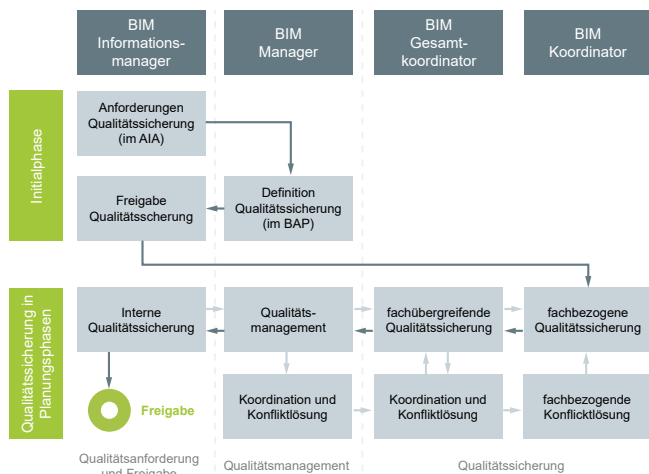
BIM Informationsmanager

BIM Manager

BIM Gesamtkoordinator

BIM Koordinator

Initialphase

Anforderungen Qualitätssicherung (im AIA)

Freigabe Qualitätssicherung

Definition Qualitätssicherung (im BAP)

Qualitätssicherung in Planungsphasen

Interne Qualitätssicherung

Qualitätsmanagement

fachübergreifende Qualitätssicherung

fachbezogene Qualitätssicherung

Freigabe

Koordination und Konfliktlösung

Koordination und Konfliktlösung

fachbezogende Konflicktlösung

Qualitätsanforderung und Freigabe

Qualitätsmanagement

Qualitätssicherung